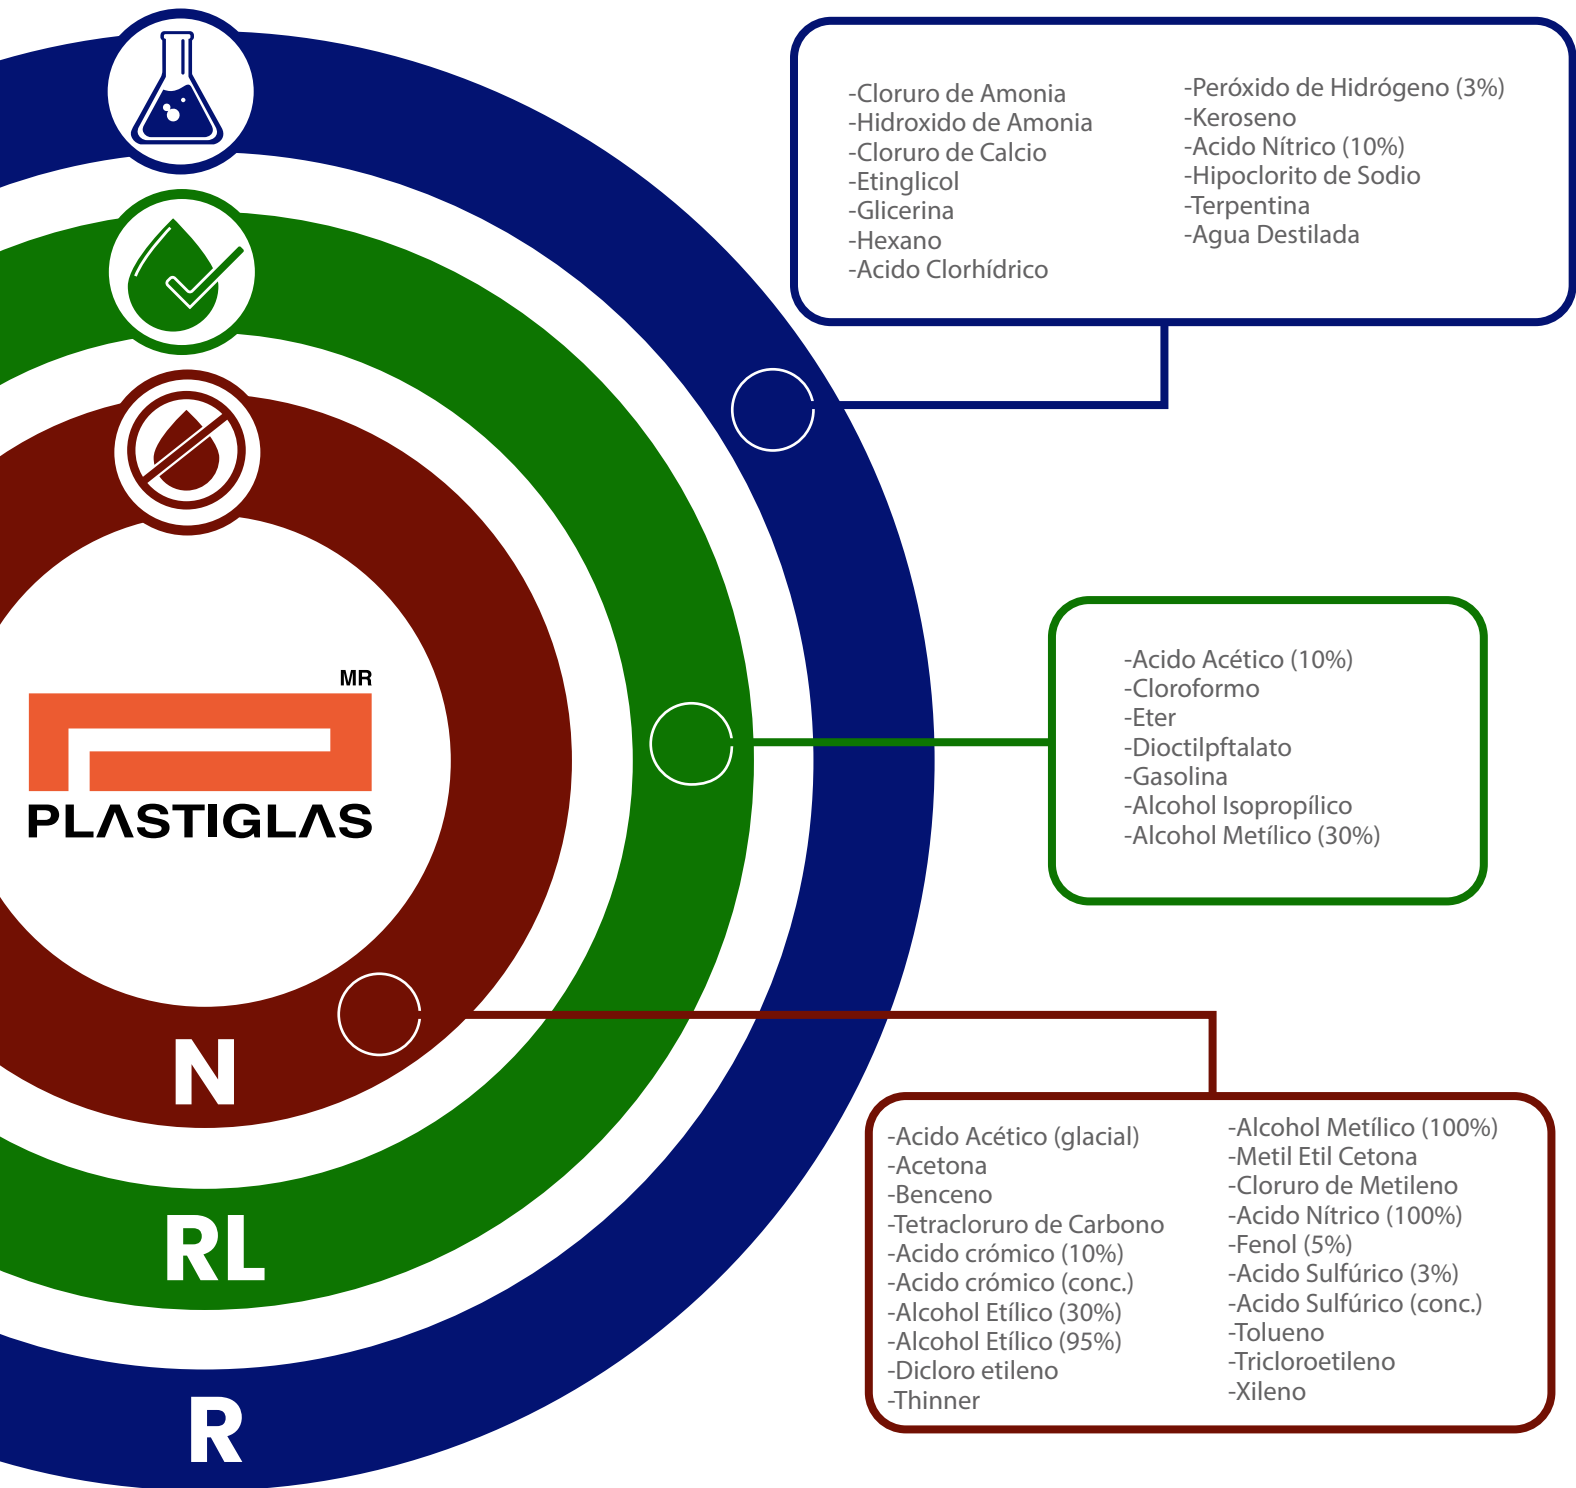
-Cloruro de Amonia
-Hidroxido de Amonia
-Cloruro de Calcio
-Etinglicol
-Glicerina
-Hexano
-Acido Clorhídrico

-Peróxido de Hidrógeno (3%)
-Keroseno
-Acido Nítrico (10%)
-Hipoclorito de Sodio
-Terpentina
-Agua Destilada

MR
PLASTIGLAS

-Acido Acético (10%)
-Cloroformo
-Eter
-Dioctilpftalato
-Gasolina
-Alcohol Isopropílico
-Alcohol Metílico (30%)

N
RL
R

-Acido Acético (glacial)
-Acetona
-Benceno
-Tetracloruro de Carbono
-Acido crómico (10%)
-Acido crómico (conc.)
-Alcohol Etílico (30%)
-Alcohol Etílico (95%)
-Dicloro etileno
-Thinner

-Alcohol Metílico (100%)
-Metil Etil Cetona
-Cloruro de Metileno
-Acido Nítrico (100%)
-Fenol (5%)
-Acido Sulfúrico (3%)
-Acido Sulfúrico (conc.)
-Tolueno
-Tricloroetileno
-Xileno